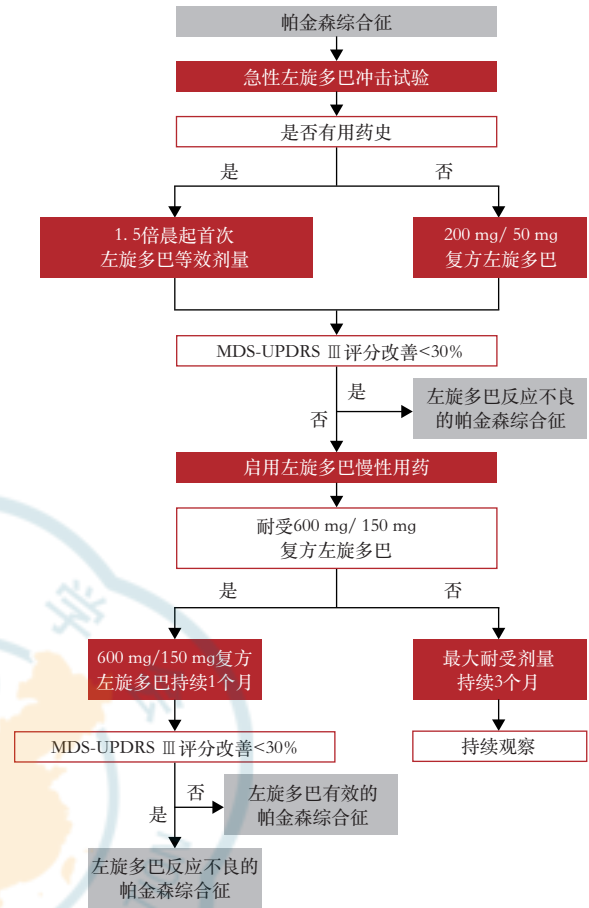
帕金森综合征

急性左旋多巴冲击试验

是否有用药史

是

否

1. 5倍晨起首次左旋多巴等效剂量

200 mg/ 50 mg 复方左旋多巴

MDS-UPDRS Ⅲ 评分改善<30%

是

左旋多巴反应不良的帕金森综合征

否

启用左旋多巴慢性用药

耐受600 mg/ 150 mg 复方左旋多巴

是

否

600 mg/150 mg复方左旋多巴持续1个月

最大耐受剂量持续3个月

MDS-UPDRS Ⅲ 评分改善<30%

持续观察

否

左旋多巴有效的帕金森综合征

是

左旋多巴反应不良的帕金森综合征